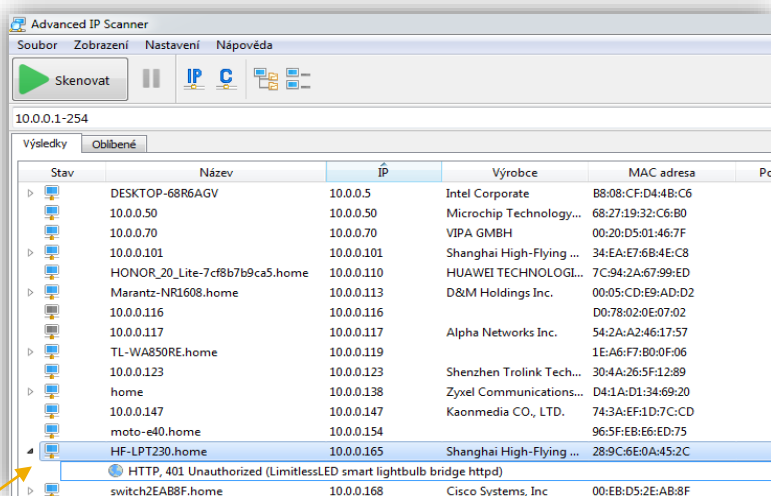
Advanced IP Scanner

Soubor Zobrazení Nastavení Nápověda

Skenovat

IP C

10.0.0.1-254

Výsledky Oblíbené

| Stav | Název | IP | Výrobce | MAC adresa | Po |
|---|---|---|---|---|---|
| | DESKTOP-68R6AGV | 10.0.0.5 | Intel Corporate | B8:08:CF:D4:4B:C6 | |
| | 10.0.0.50 | 10.0.0.50 | Microchip Technology... | 68:27:19:32:C6:B0 | |
| | 10.0.0.70 | 10.0.0.70 | VIPA GMBH | 00:20:D5:01:46:7F | |
| | 10.0.0.101 | 10.0.0.101 | Shanghai High-Flying ... | 34:EA:E7:6B:4E:C8 | |
| | HONOR_20_Lite-7cf8b7b9ca5.home | 10.0.0.110 | HUAWEI TECHNOLOGI... | 7C:94:2A:67:99:ED | |
| | Marantz-NR1608.home | 10.0.0.113 | D&M Holdings Inc. | 00:05:CD:E9:AD:D2 | |
| | 10.0.0.116 | 10.0.0.116 | | D0:78:02:0E:07:02 | |
| | 10.0.0.117 | 10.0.0.117 | Alpha Networks Inc. | 54:2A:A2:46:17:57 | |
| | TL-WA850RE.home | 10.0.0.119 | | 1E:A6:F7:B0:0F:06 | |
| | 10.0.0.123 | 10.0.0.123 | Shenzhen Trolink Tech... | 30:4A:26:5F:12:89 | |
| | home | 10.0.0.138 | Zyxel Communications... | D4:1A:D1:34:69:20 | |
| | 10.0.0.147 | 10.0.0.147 | Kaonmedia CO., LTD. | 74:3A:EF:1D:7C:CD | |
| | moto-e40.home | 10.0.0.154 | | 96:5F:EB:E6:ED:75 | |
| | HF-LPT230.home | 10.0.0.165 | Shanghai High-Flying ... | 28:9C:6E:0A:45:2C | |
| | HTTP, 401 Unauthorized (LimitlessLED smart lightbulb bridge httpd) | | | | |
| | switch2EAB8F.home | 10.0.0.168 | Cisco Systems, Inc | 00:EB:D5:2E:AB:8F | |